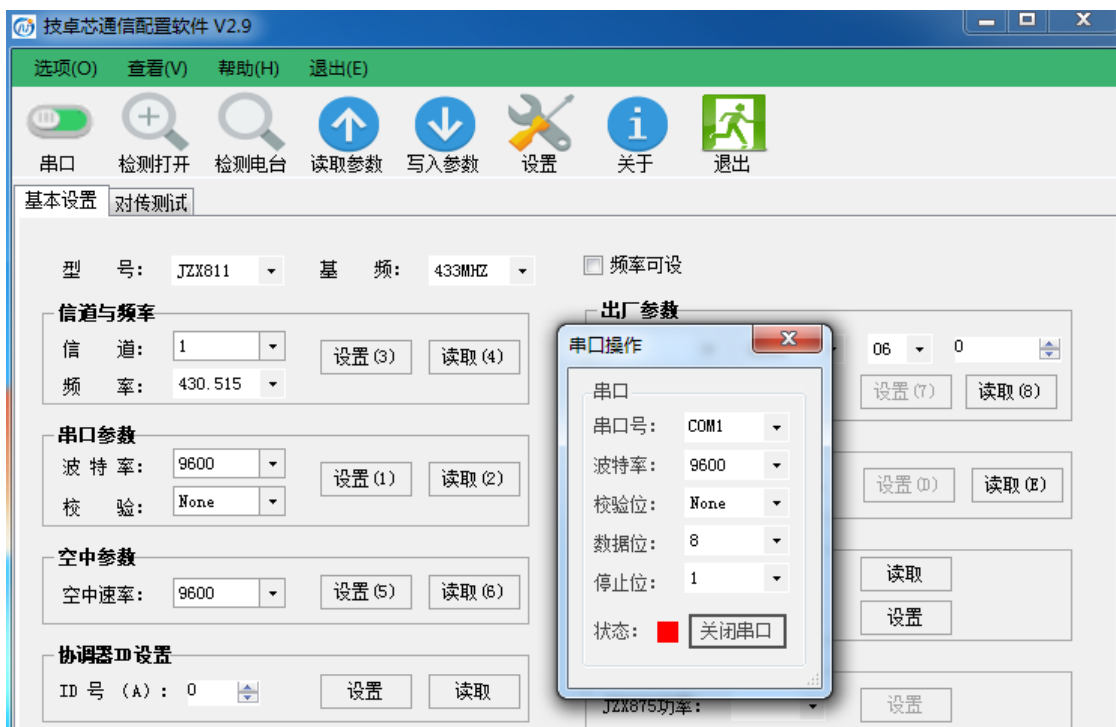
技卓芯通信配置软件 V2.9

选项(O) 查看(V) 帮助(H) 退出(E)

串口 检测打开 检测电台 读取参数 写入参数 设置 关于 退出

基本设置 对传测试

型 号: JZX811 基 频: 433MHZ 频率可设

信道与频率
信 道: 1 设置(3) 读取(4)
频 率: 430.515

串口参数
波特率: 9600 设置(1) 读取(2)
校 验: None

空中参数
空中速率: 9600 设置(5) 读取(6)

协调器ID设置
ID 号 (A): 0 设置 读取

出厂参数
06 0
设置(7) 读取(8)

设置(D) 读取(E)

读取
设置

JZX875功率:
设置

串口操作
串口
串口号: COM1
波特率: 9600
校验位: None
数据位: 8
停止位: 1
状态: 关闭串口